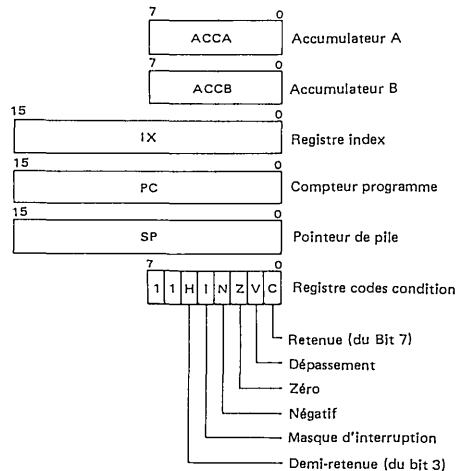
7 0
ACCA
Accumulateur A

7 0
ACCB
Accumulateur B

15 0
IX
Registre index

15 0
PC
Compteur programme

15 0
SP
Pointeur de pile

7 0
1 1 H I N Z V C
Registre codes condition

Retenue (du Bit 7)
Dépassement
Zéro
Négatif
Masque d'interruption
Demi-retenue (du bit 3)